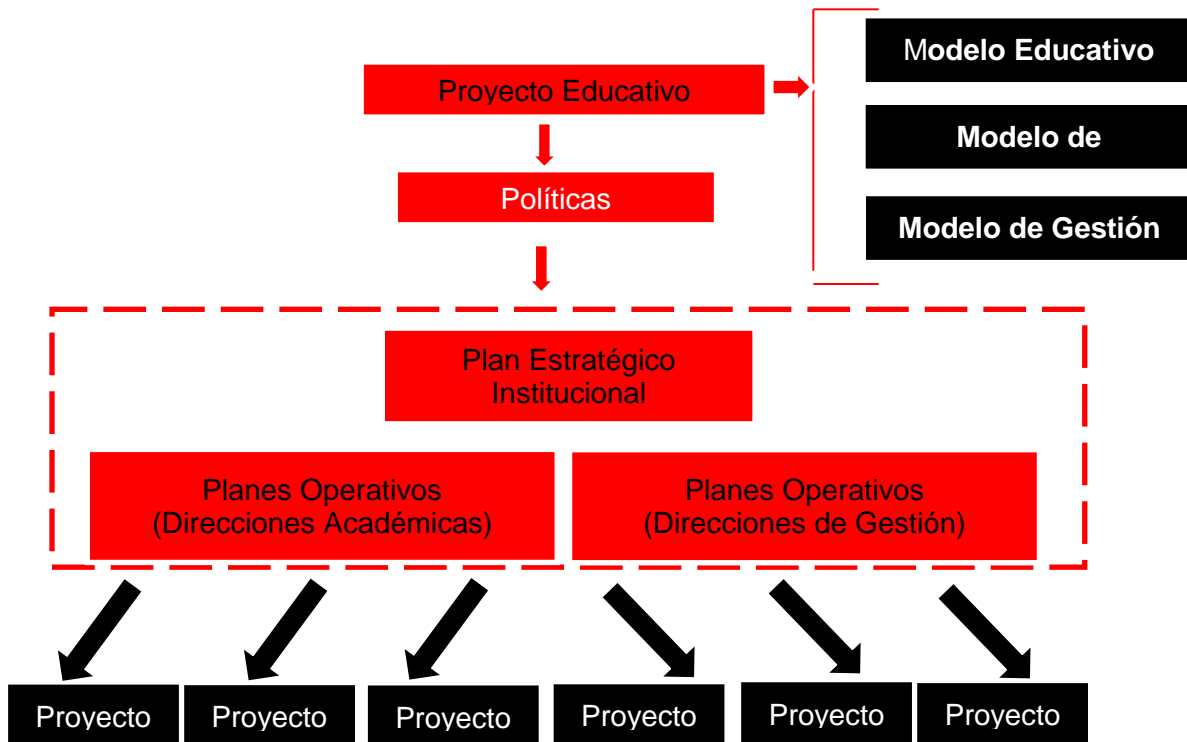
Proyecto Educativo

Modelo Educativo

Modelo de

Modelo de Gestión

Políticas

Plan Estratégico Institucional

Planes Operativos (Direcciones Académicas)

Planes Operativos (Direcciones de Gestión)

Proyecto

Proyecto

Proyecto

Proyecto

Proyecto

Proyecto